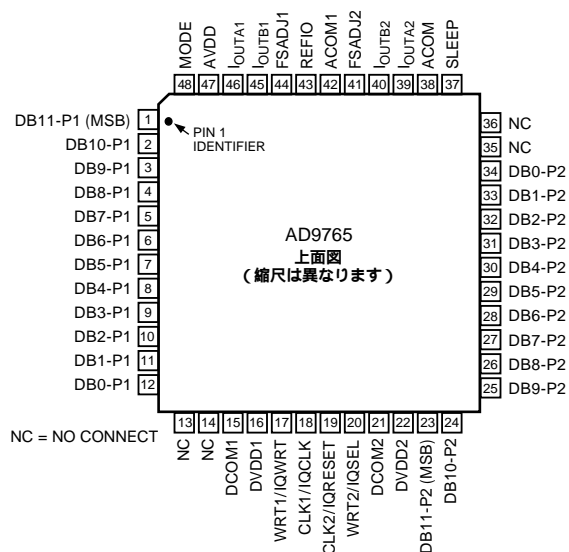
MODE 48
AVDD 47
$I_{OUTA1}$ 46
$I_{OUTB1}$ 45
FSADJ1 44
REFIO 43
ACOM1 42
FSADJ2 41
$I_{OUTB2}$ 40
$I_{OUTA2}$ 39
ACOM 38
SLEEP 37

DB11-P1 (MSB) 1
DB10-P1 2
DB9-P1 3
DB8-P1 4
DB7-P1 5
DB6-P1 6
DB5-P1 7
DB4-P1 8
DB3-P1 9
DB2-P1 10
DB1-P1 11
DB0-P1 12

PIN 1
IDENTIFIER

AD9765
上面図
(縮尺は異なります)

36 NC
35 NC
34 DB0-P2
33 DB1-P2
32 DB2-P2
31 DB3-P2
30 DB4-P2
29 DB5-P2
28 DB6-P2
27 DB7-P2
26 DB8-P2
25 DB9-P2

NC = NO CONNECT

13 NC
14 NC
15 DCOM1
16 DVDD1
17 WRT1/IQWRT
18 CLK1/IQCLK
19 CLK2/IQRESET
20 WRT2/IQSEL
21 DCOM2
22 DVDD2
23 DB11-P2 (MSB)
24 DB10-P2